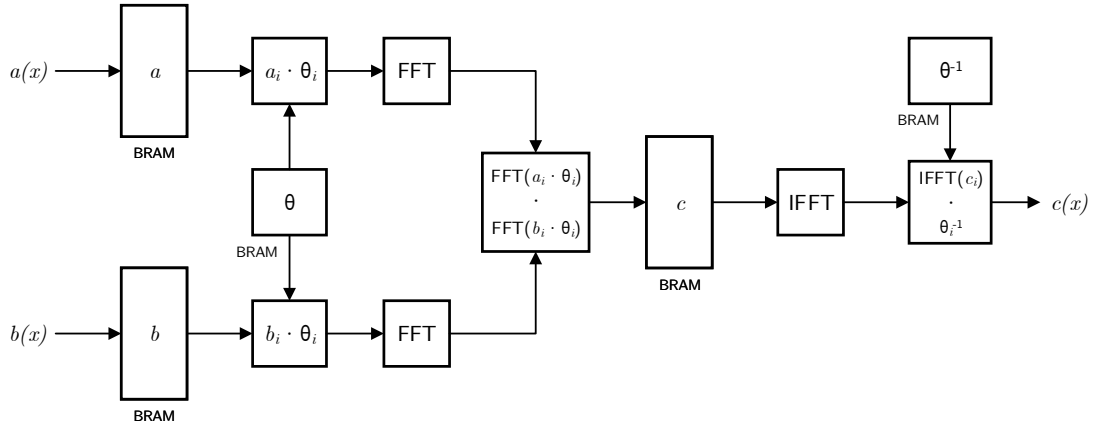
$a(x)$
$a$
BRAM
$a_i \cdot \theta_i$
FFT
$\theta$
BRAM
$b(x)$
$b$
BRAM
$b_i \cdot \theta_i$
FFT
FFT$(a_i \cdot \theta_i)$
$\cdot$
FFT$(b_i \cdot \theta_i)$
$c$
BRAM
IFFT
$\theta^{-1}$
BRAM
IFFT$(c_i)$
$\cdot$
$\theta_i^{-1}$
$c(x)$